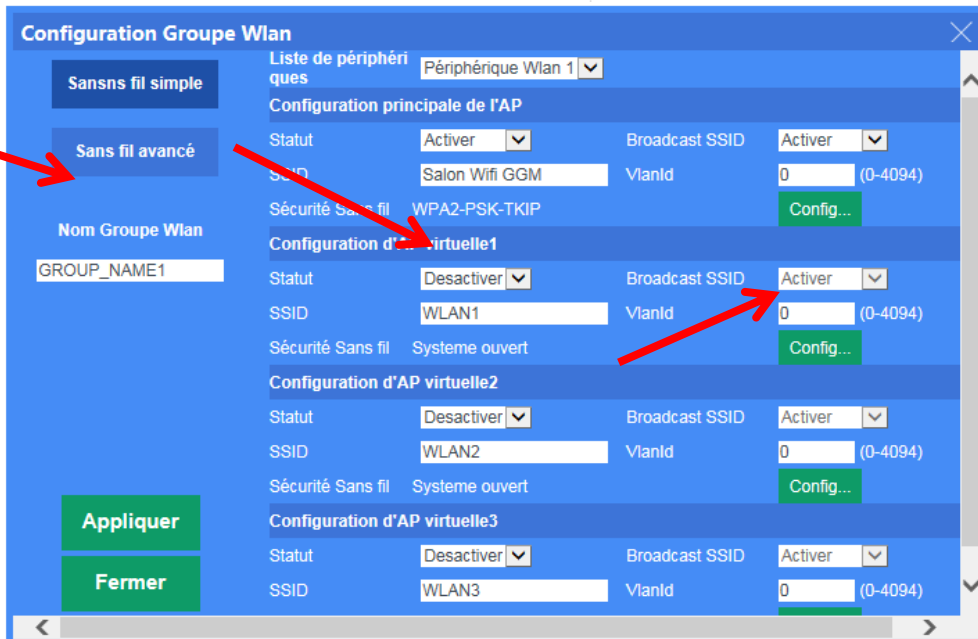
Configuration Groupe Wlan

Sansns fil simple

Sans fil avancé

Nom Groupe Wlan

GROUP_NAME1

Appliquer

Fermer

Liste de périphériques | Périphérique Wlan 1

Configuration principale de l'AP

Statut | Activer | Broadcast SSID | Activer

SSID | Salon Wifi GGM | VlanId | 0 | (0-4094)

Sécurité Sans fil | WPA2-PSK-TKIP | Config...

Configuration d'AP virtuelle1

Statut | Desactiver | Broadcast SSID | Activer

SSID | WLAN1 | VlanId | 0 | (0-4094)

Sécurité Sans fil | Systeme ouvert | Config...

Configuration d'AP virtuelle2

Statut | Desactiver | Broadcast SSID | Activer

SSID | WLAN2 | VlanId | 0 | (0-4094)

Sécurité Sans fil | Systeme ouvert | Config...

Configuration d'AP virtuelle3

Statut | Desactiver | Broadcast SSID | Activer

SSID | WLAN3 | VlanId | 0 | (0-4094)